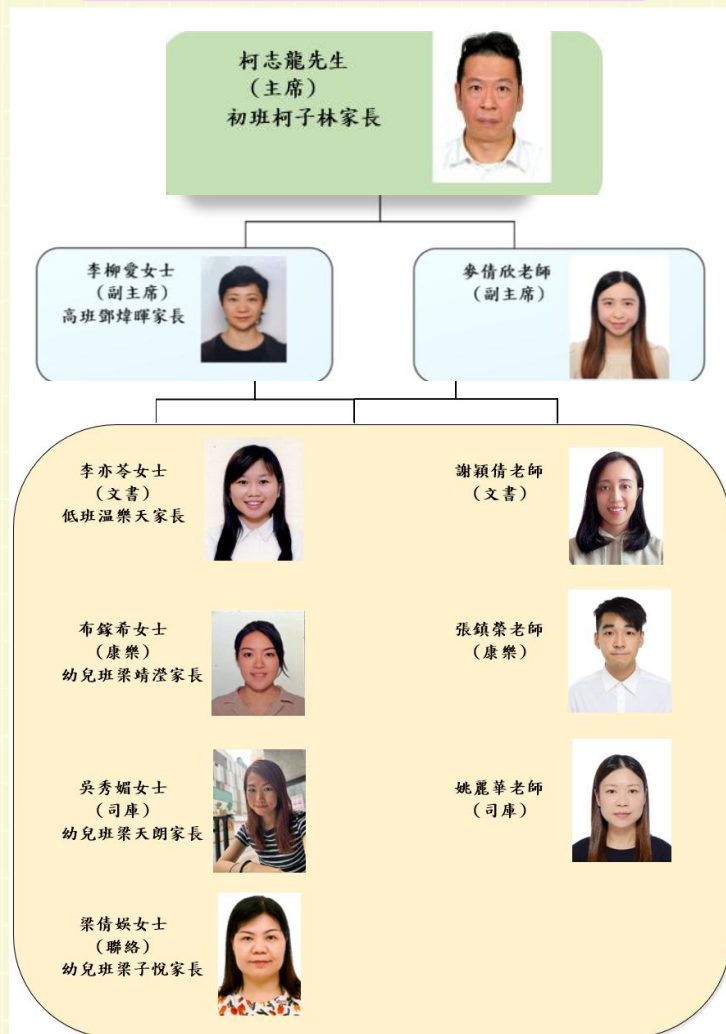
柯志龍先生
(主席)
初班柯子林家長

李柳愛女士
(副主席)
高班鄧煒暉家長

麥倩欣老師
(副主席)

李亦苓女士
(文書)
低班温樂天家長

謝穎倩老師
(文書)

布鎵希女士
(康樂)
幼兒班梁靖瀅家長

張鎮榮老師
(康樂)

吳秀媚女士
(司庫)
幼兒班梁天朗家長

姚麗華老師
(司庫)

梁倩娛女士
(聯絡)
幼兒班梁子悅家長